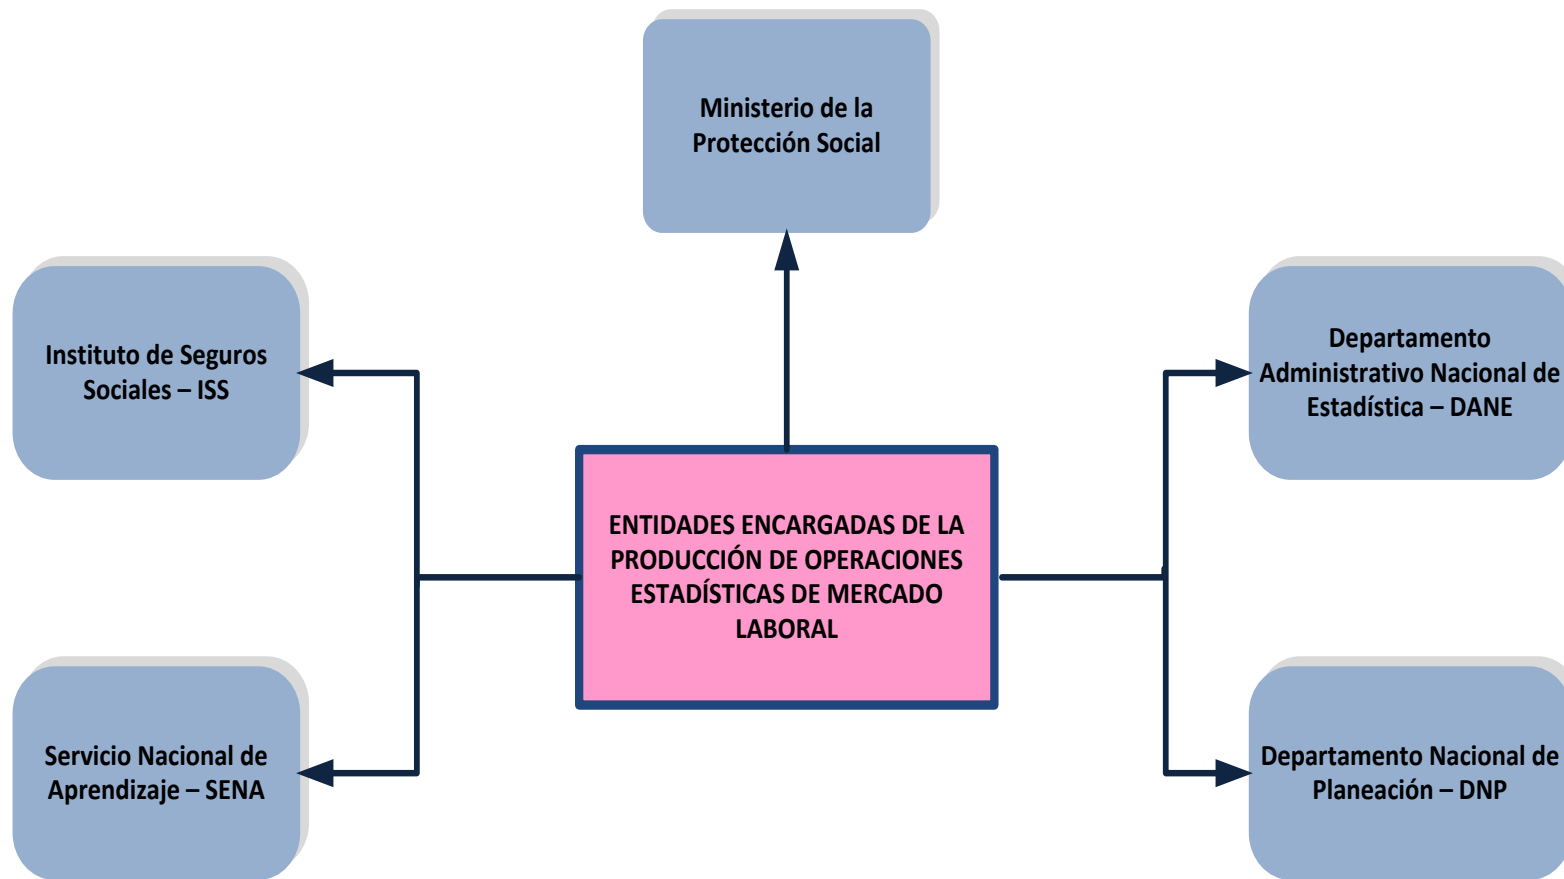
Ministerio de la Protección Social

Instituto de Seguros Sociales – ISS

Departamento Administrativo Nacional de Estadística – DANE

ENTIDADES ENCARGADAS DE LA PRODUCCIÓN DE OPERACIONES ESTADÍSTICAS DE MERCADO LABORAL

Servicio Nacional de Aprendizaje – SENA

Departamento Nacional de Planeación – DNP